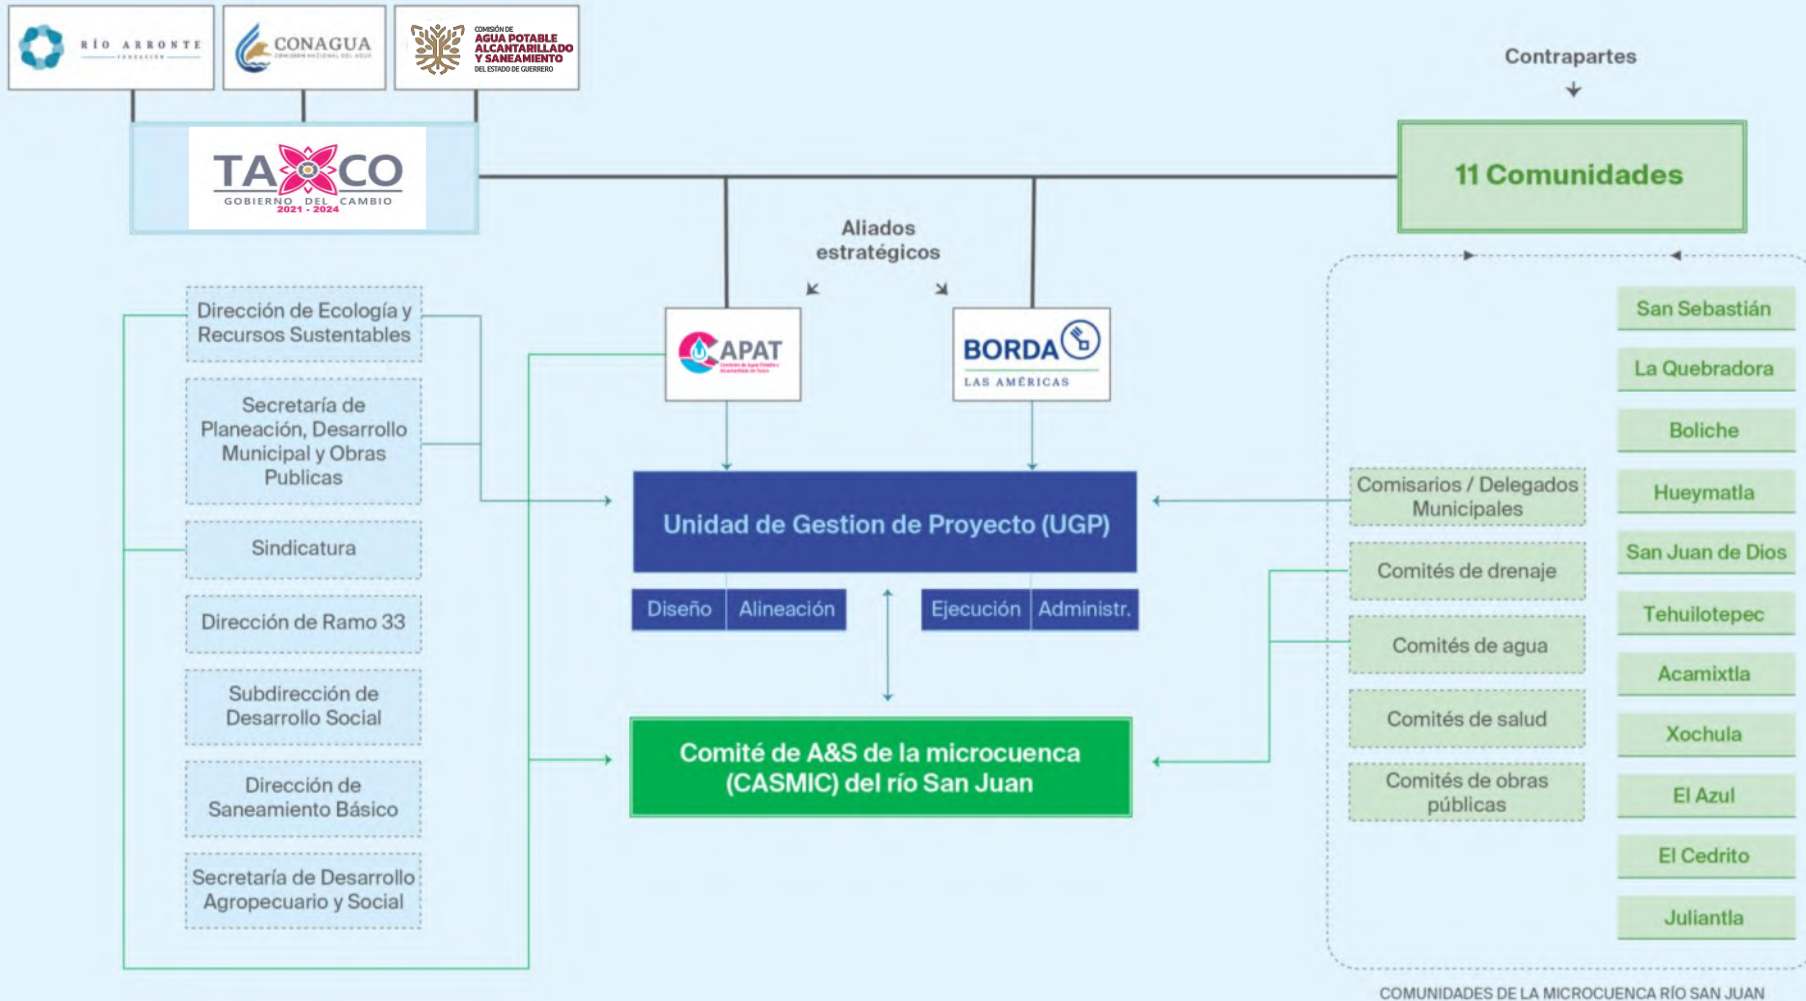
RÍO ARRONTE
FUNDACIÓN

CONAGUA
COMISIÓN NACIONAL DEL AGUA

COMISIÓN DE AGUA POTABLE ALCANTARILLADO Y SANEAMIENTO DEL ESTADO DE GUERRERO

TAXCO
GOBIERNO DEL CAMBIO
2021 - 2024

Contrapartes

11 Comunidades

Aliados estratégicos

CAPAT

BORDA
LAS AMÉRICAS

Dirección de Ecología y Recursos Sustentables

Secretaría de Planeación, Desarrollo Municipal y Obras Publicas

Sindicatura

Dirección de Ramo 33

Subdirección de Desarrollo Social

Dirección de Saneamiento Básico

Secretaría de Desarrollo Agropecuario y Social

Unidad de Gestion de Proyecto (UGP)

Diseño | Alineación | Ejecución | Administr.

Comité de A&S de la microcuenca (CASMIC) del río San Juan

Comisarios / Delegados Municipales

Comités de drenaje

Comités de agua

Comités de salud

Comités de obras públicas

San Sebastián

La Quebradora

Boliche

Hueymatla

San Juan de Dios

Tehuilotepec

Acamixtla

Xochula

El Azul

El Cedrito

Juliantla

COMUNIDADES DE LA MICROCUENCA RÍO SAN JUAN